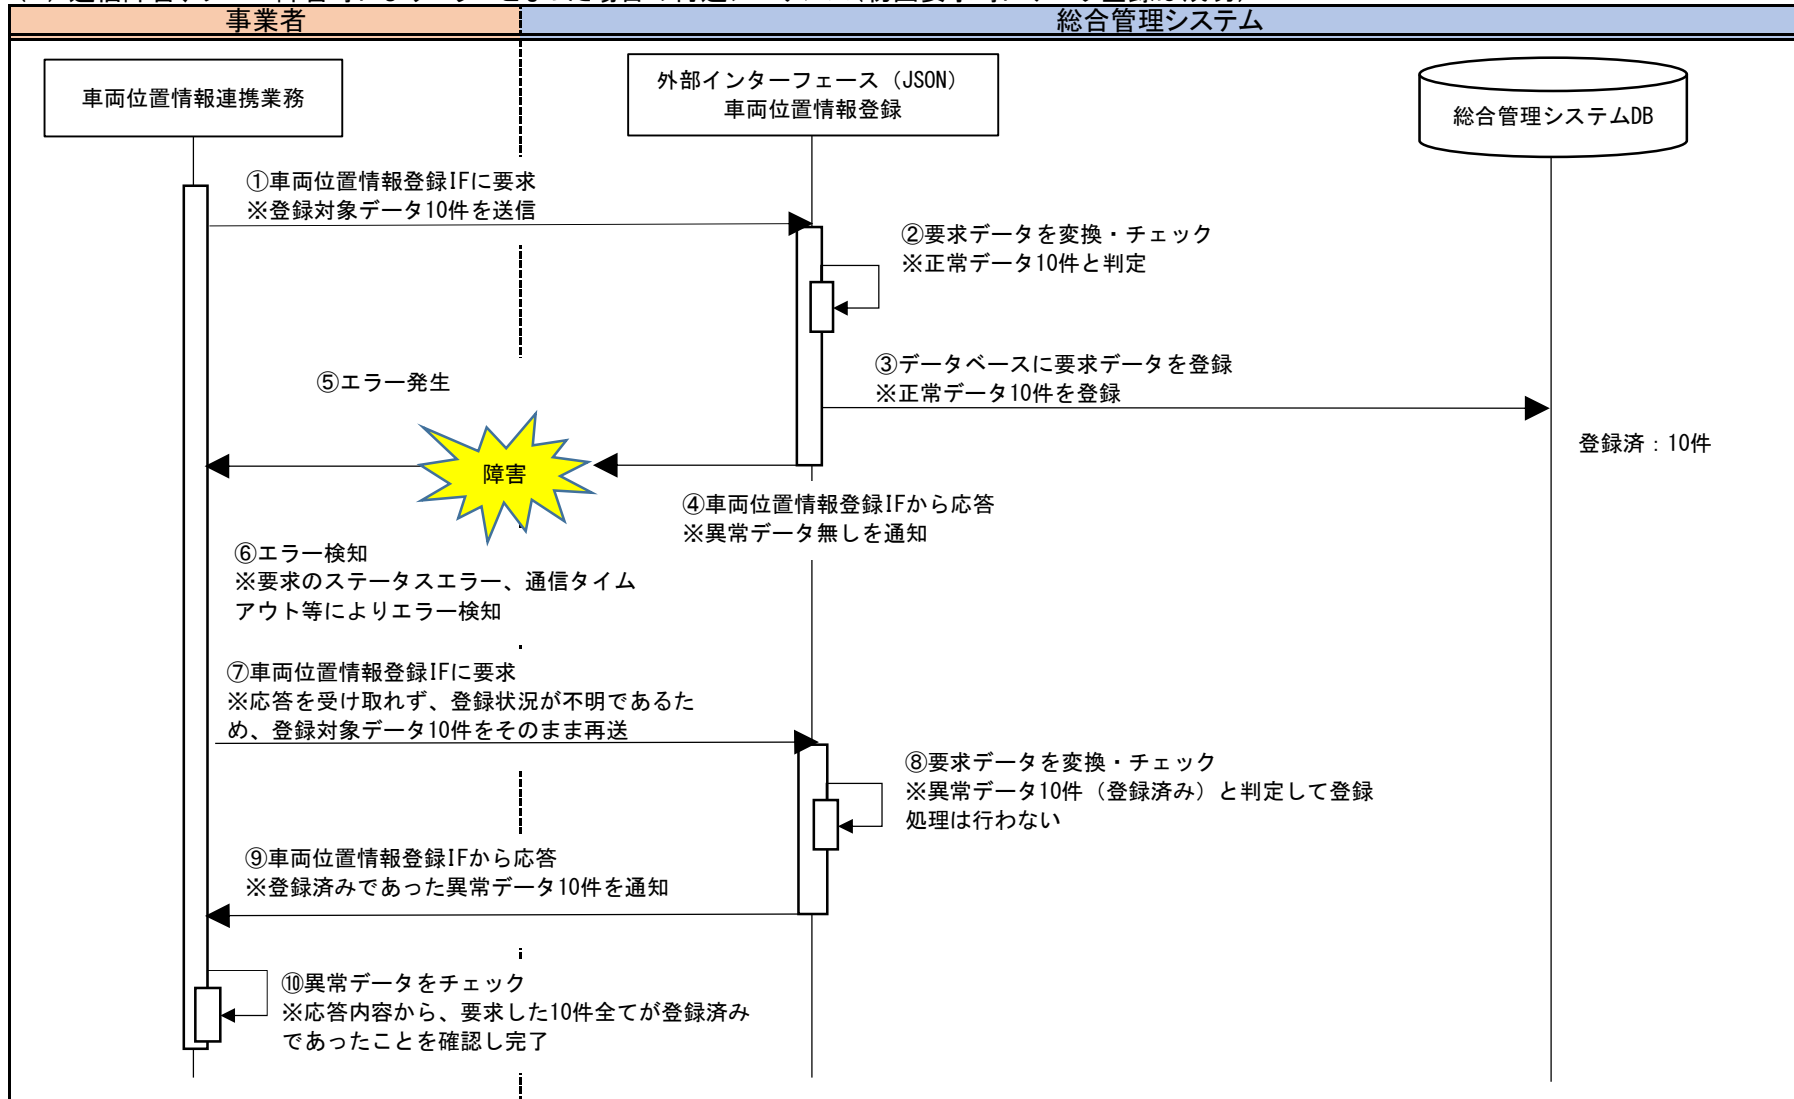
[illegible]

事業者

総合管理システム

車両位置情報連携業務

外部インターフェース（JSON）
車両位置情報登録

総合管理システムDB

①車両位置情報登録IFに要求
※登録対象データ10件を送信

②要求データを変換・チェック
※正常データ10件と判定

③データベースに要求データを登録
※正常データ10件を登録

⑤エラー発生

障害

登録済：10件

④車両位置情報登録IFから応答
※異常データ無しを通知

⑥エラー検知
※要求のステータスエラー、通信タイムアウト等によりエラー検知

⑦車両位置情報登録IFに要求
※応答を受け取れず、登録状況が不明であるため、登録対象データ10件をそのまま再送

⑧要求データを変換・チェック
※異常データ10件（登録済み）と判定して登録処理は行わない

⑨車両位置情報登録IFから応答
※登録済みであった異常データ10件を通知

⑩異常データをチェック
※応答内容から、要求した10件全てが登録済みであったことを確認し完了